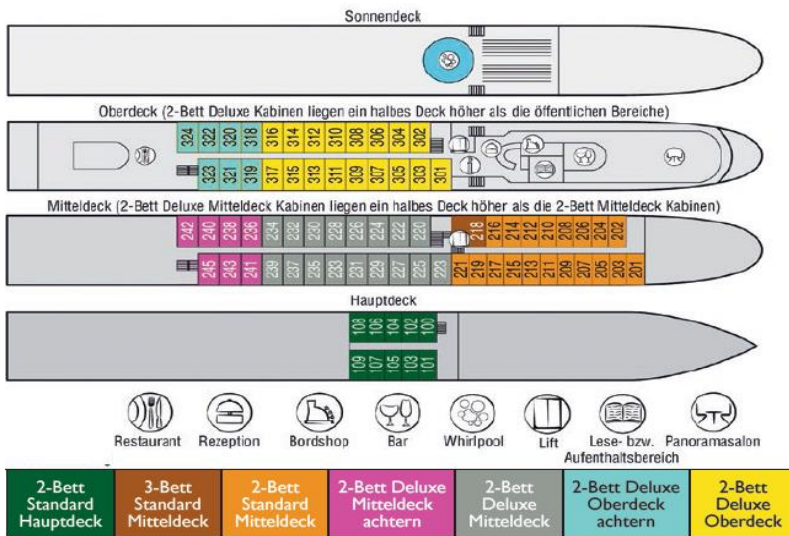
Sonnendeck

Oberdeck (2-Bett Deluxe Kabinen liegen ein halbes Deck höher als die öffentlichen Bereiche)

324 322 320 318 316 314 312 310 308 306 304 302

323 321 319 317 315 313 311 309 307 305 303 301

Mitteldeck (2-Bett Deluxe Mitteldeck Kabinen liegen ein halbes Deck höher als die 2-Bett Mitteldeck Kabinen)

242 240 238 236 234 232 230 228 226 224 222 220 218 216 214 212 210 208 206 204 202

245 243 241 239 237 235 233 231 229 227 225 223 221 219 217 215 213 211 209 207 205 203 201

Hauptdeck

108 106 104 102 100

109 107 105 103 101

Restaurant Rezeption Bordshop Bar Whirlpool Lift Lese- bzw. Aufenthaltsbereich Panoramasalon

| 2-Bett Standard Hauptdeck | 3-Bett Standard Mitteldeck | 2-Bett Standard Mitteldeck | 2-Bett Deluxe Mitteldeck achtern | 2-Bett Deluxe Mitteldeck | 2-Bett Deluxe Oberdeck achtern | 2-Bett Deluxe Oberdeck |
|---|---|---|---|---|---|---|